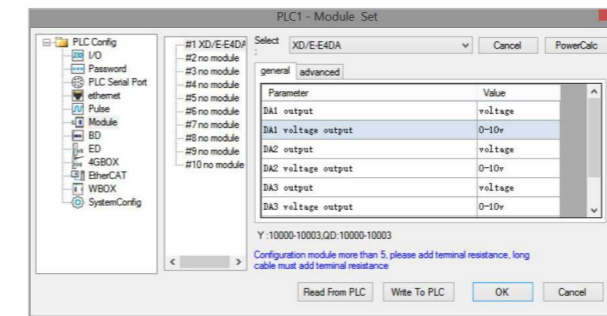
PLC1 - Module Set

PLC Config
I/O
Password
PLC Serial Port
ethernet
Pulse
Module
BD
ED
4GBOX
EtherCAT
WBOX
SystemConfig

#1 XD/E-E4DA
#2 no module
#3 no module
#4 no module
#5 no module
#6 no module
#7 no module
#8 no module
#9 no module
#10 no module

Select XD/E-E4DA
Cancel
PowerCalc

general advanced

| Parameter | Value |
|---|---|
| DA1 output | voltage |
| DA1 voltage output | 0-10v |
| DA2 output | voltage |
| DA2 voltage output | 0-10v |
| DA3 output | voltage |
| DA3 voltage output | 0-10v |

Y :10000-10003,QD:10000-10003

Configuration module more than 5, please add terminal resistance, long cable must add terminal resistance

Read From PLC
Write To PLC
OK
Cancel